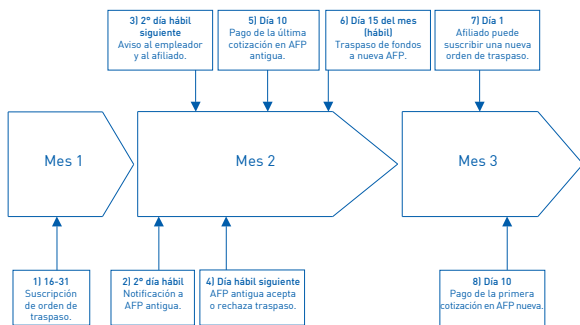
3) 2° día hábil siguiente
Aviso al empleador y al afiliado.

5) Día 10
Pago de la última cotización en AFP antigua.

6) Día 15 del mes (hábil)
Traspaso de fondos a nueva AFP.

7) Día 1
Afiliado puede suscribir una nueva orden de traspaso.

Mes 1

Mes 2

Mes 3

1) 16-31
Suscripción de orden de traspaso.

2) 2° día hábil
Notificación a AFP antigua.

4) Día hábil siguiente
AFP antigua acepta o rechaza traspaso.

8) Día 10
Pago de la primera cotización en AFP nueva.